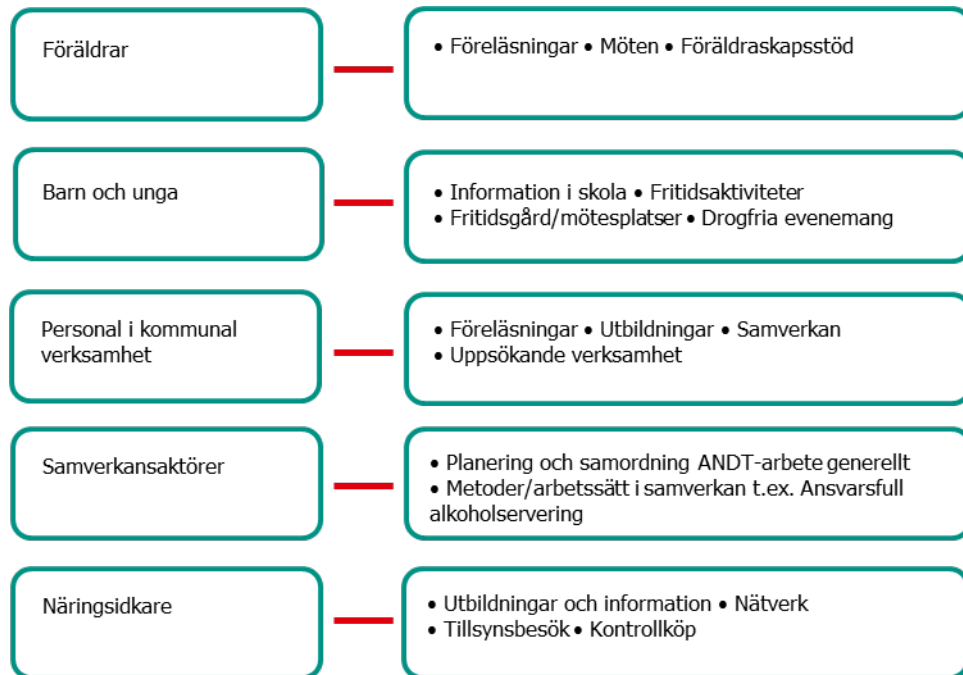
Föräldrar

• Föreläsningar • Möten • Föräldraskapsstöd

Barn och unga

• Information i skola • Fritidsaktiviteter
• Fritidsgård/mötesplatser • Drogfria evenemang

Personal i kommunal verksamhet

• Föreläsningar • Utbildningar • Samverkan
• Uppsökande verksamhet

Samverkansaktörer

• Planering och samordning ANDT-arbete generellt
• Metoder/arbetssätt i samverkan t.ex. Ansvarsfull alkoholservering

Näringsidkare

• Utbildningar och information • Nätverk
• Tillsynsbesök • Kontrollköp